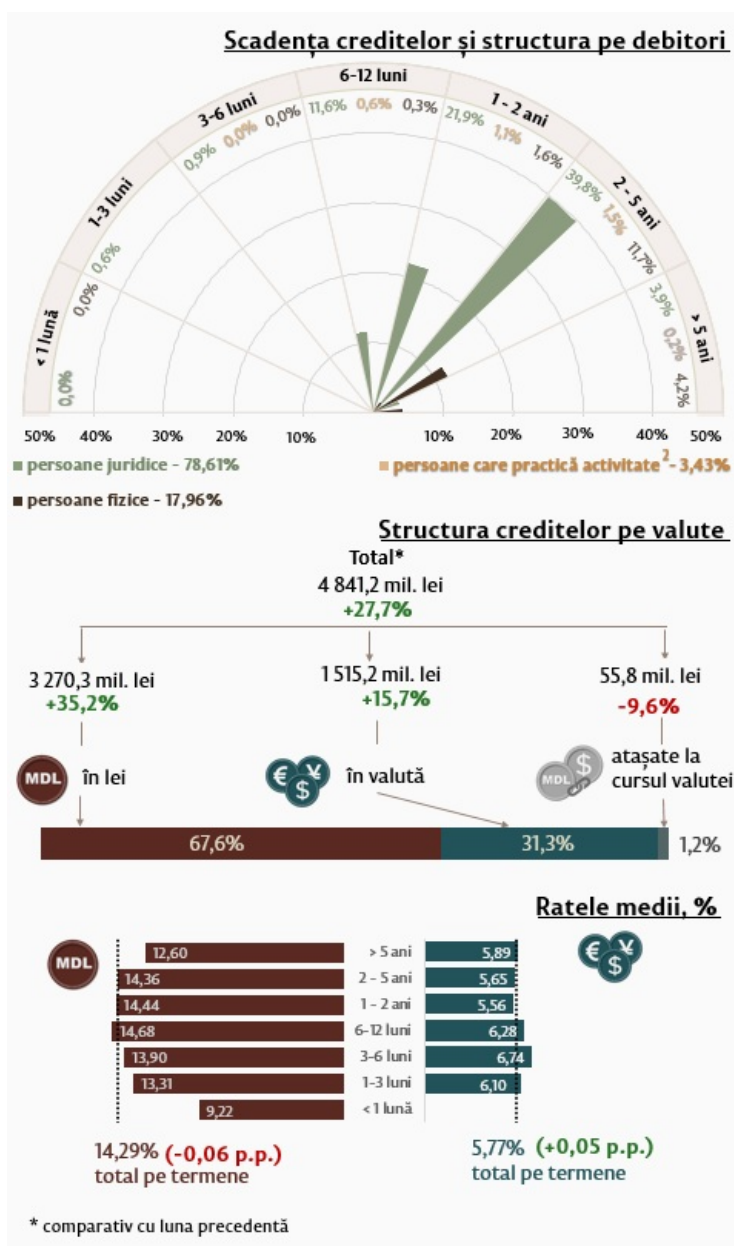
Scadența creditelor și structura pe debitori

6-12 luni
11,6% 0,6% 0,3%
3-6 luni
0,9% 0,0% 0,0%
1 - 2 ani
21,9% 1,1% 1,6%
1-3 luni
0,0% 0,6%
2 - 5 ani
39,8% 1,5% 11,7%
< 1 lună
0,0%
> 5 ani
3,9% 0,2% 4,2%

50% 40% 30% 20% 10% 10% 20% 30% 40% 50%

persoane juridice - 78,61%
persoane care practică activitate$^2$ - 3,43%
persoane fizice - 17,96%

Structura creditelor pe valute

Total*
4 841,2 mil. lei
+27,7%

3 270,3 mil. lei
+35,2%

1 515,2 mil. lei
+15,7%

55,8 mil. lei
-9,6%

MDL în lei
în valută
MDL atașate la cursul valutei

67,6% 31,3% 1,2%

Ratele medii, %

MDL

| | | |
|---|---|---|
| 12,60 | > 5 ani | 5,89 |
| 14,36 | 2 - 5 ani | 5,65 |
| 14,44 | 1 - 2 ani | 5,56 |
| 14,68 | 6-12 luni | 6,28 |
| 13,90 | 3-6 luni | 6,74 |
| 13,31 | 1-3 luni | 6,10 |
| 9,22 | < 1 lună | |

14,29% (-0,06 p.p.)
total pe termene

5,77% (+0,05 p.p.)
total pe termene

* comparativ cu luna precedentă